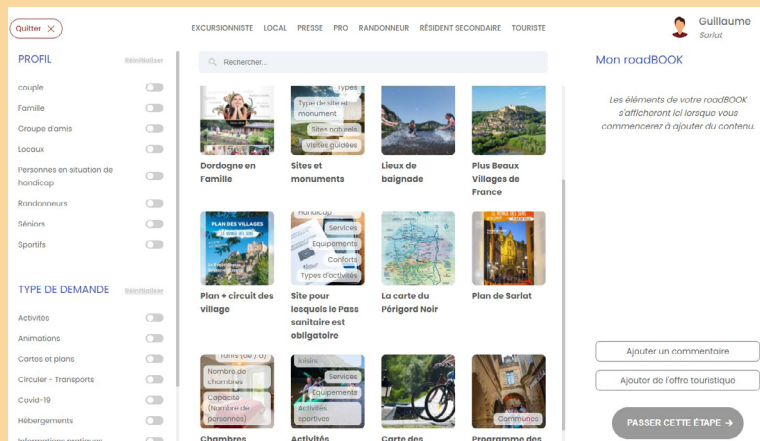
Quitter

EXCURSIONNISTE LOCAL PRESSE PRO RANDONNEUR RÉSIDENT SECONDAIRE TOURISTE

Guillaume
Sarlat

PROFIL Réinitialiser

couple
Famille
Groupe d'amis
Locaux
Personnes en situation de handicap
Randonneurs
Séniors
Sportifs

TYPE DE DEMANDE Réinitialiser

Activités
Animations
Cartes et plans
Circuler - Transports
Covid-19
Hébergements
Informations pratiques

Rechercher...

Dordogne en Famille

Types
Type de site et monument
Sites naturels
Visites guidées
Sites et monuments

Lieux de baignade

Plus Beaux Villages de France

PLAN DES VILLAGES
Plan + circuit des village

Handicap
Services
Equipements
Conforts
Types d'activités
Site pour lesquels le Pass sanitaire est obligatoire

La carte du Périgord Noir

Plan de Sarlat

Tarifs (de / à)
Nombre de chambres
Capacité (Nombre de personnes)
Chambres

Saisons
Services
Equipements
Activités sportives
Activités

Carte des

Communes
Programme des

Mon roadBOOK

Les éléments de votre roadBOOK s'afficheront ici lorsque vous commencerez à ajouter du contenu.

Ajouter un commentaire
Ajouter de l'offre touristique

PASSER CETTE ÉTAPE →